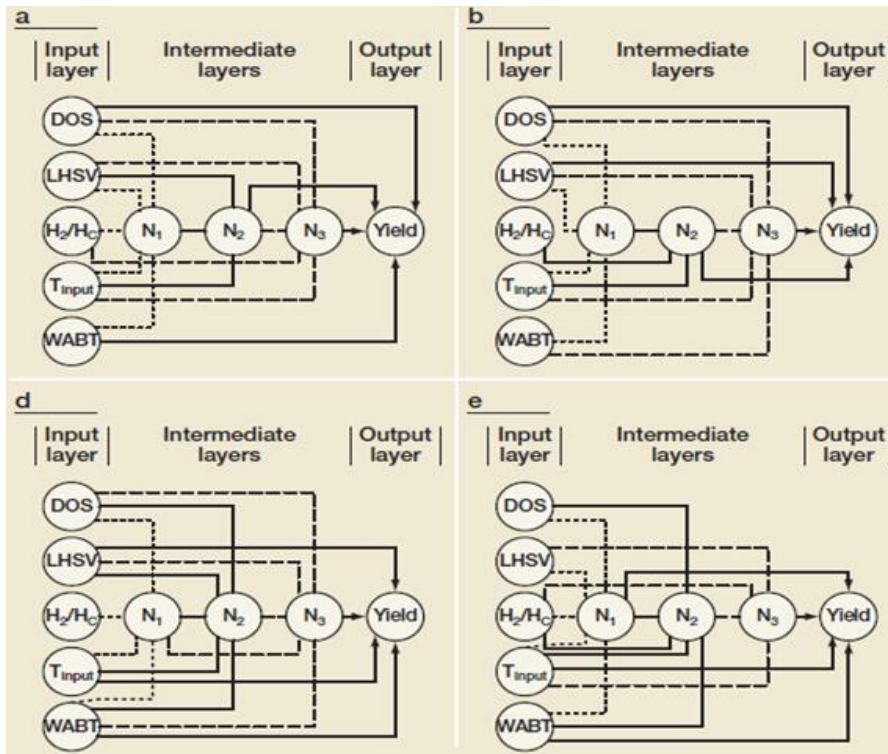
a

Input layer | Intermediate layers | Output layer

DOS
LHSV
$H_2/H_C$
$T_{Input}$
WABT
$N_1$
$N_2$
$N_3$
Yield

b

Input layer | Intermediate layers | Output layer

DOS
LHSV
$H_2/H_C$
$T_{Input}$
WABT
$N_1$
$N_2$
$N_3$
Yield

d

Input layer | Intermediate layers | Output layer

DOS
LHSV
$H_2/H_C$
$T_{Input}$
WABT
$N_1$
$N_2$
$N_3$
Yield

e

Input layer | Intermediate layers | Output layer

DOS
LHSV
$H_2/H_C$
$T_{Input}$
WABT
$N_1$
$N_2$
$N_3$
Yield